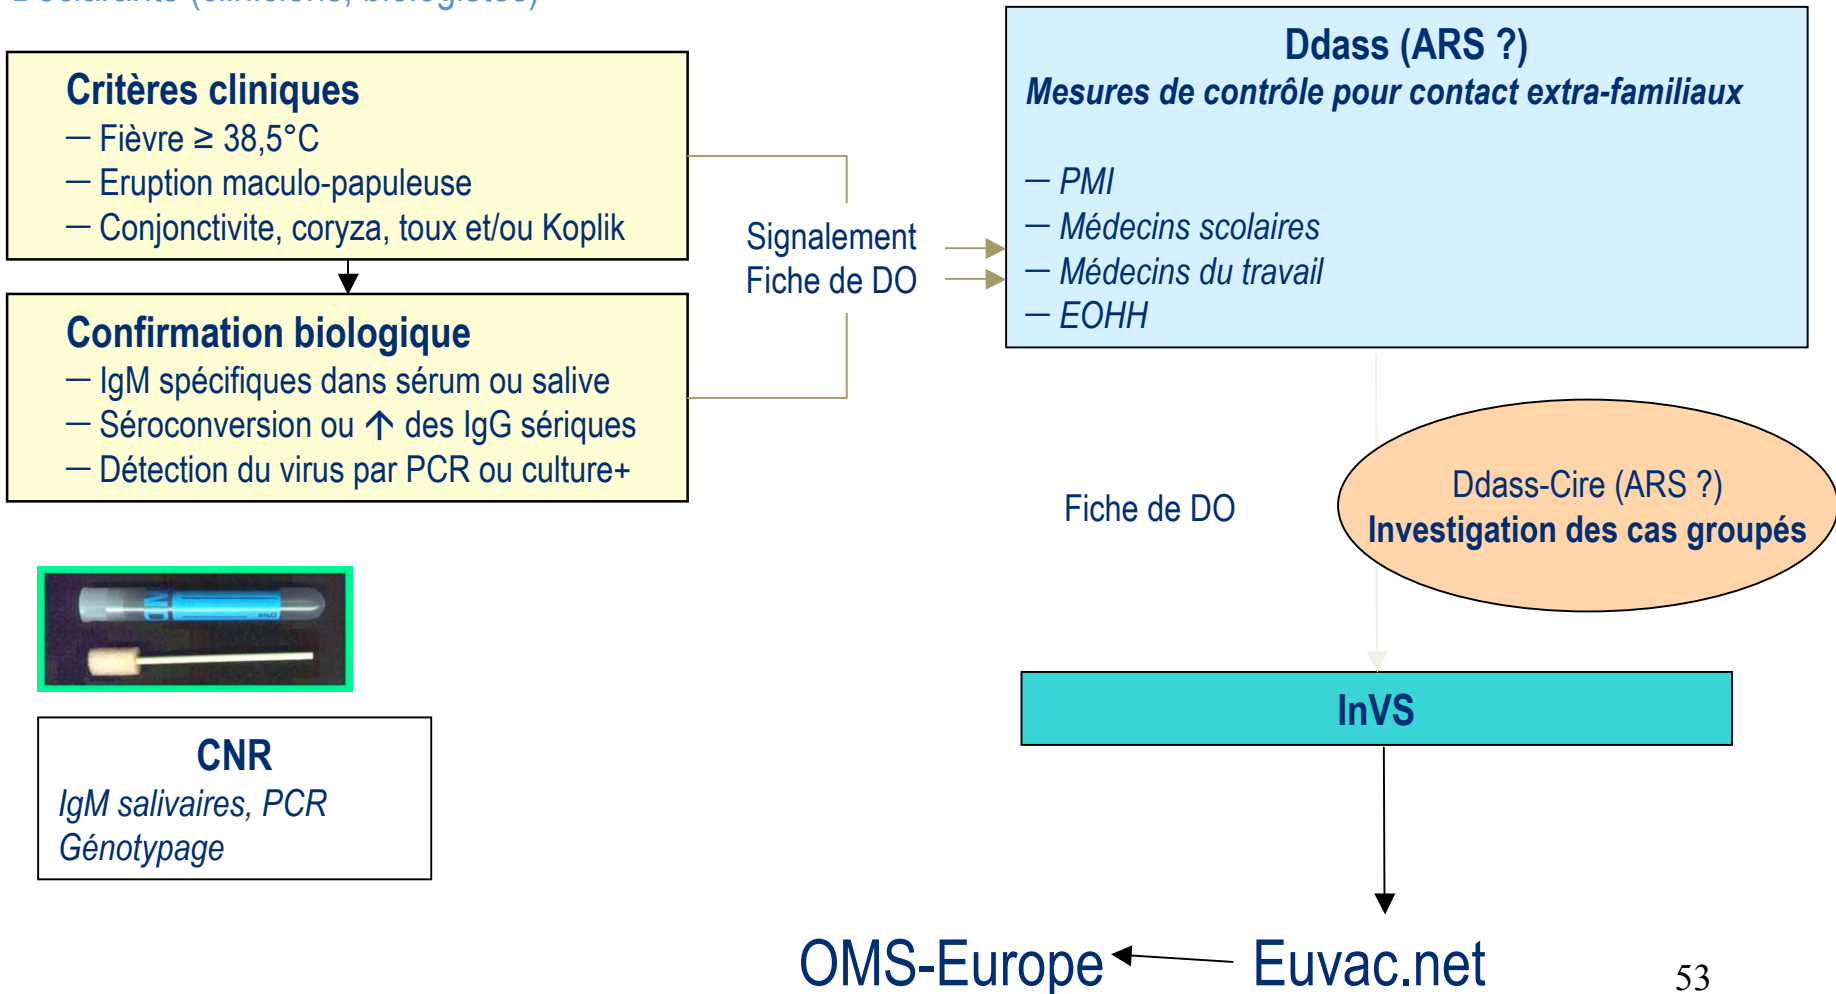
Déclarants (cliniciens, biologistes)

Critères cliniques
– Fièvre ≥ 38,5°C
– Eruption maculo-papuleuse
– Conjonctivite, coryza, toux et/ou Koplik

Confirmation biologique
– IgM spécifiques dans sérum ou salive
– Séroconversion ou ↑ des IgG sériques
– Détection du virus par PCR ou culture+

Signalement
Fiche de DO

Ddass (ARS ?)
Mesures de contrôle pour contact extra-familiaux

– PMI
– Médecins scolaires
– Médecins du travail
– EOHH

Fiche de DO

Ddass-Cire (ARS ?)
Investigation des cas groupés

CNR
IgM salivaires, PCR
Génotypage

InVS

OMS-Europe

Euvac.net

53